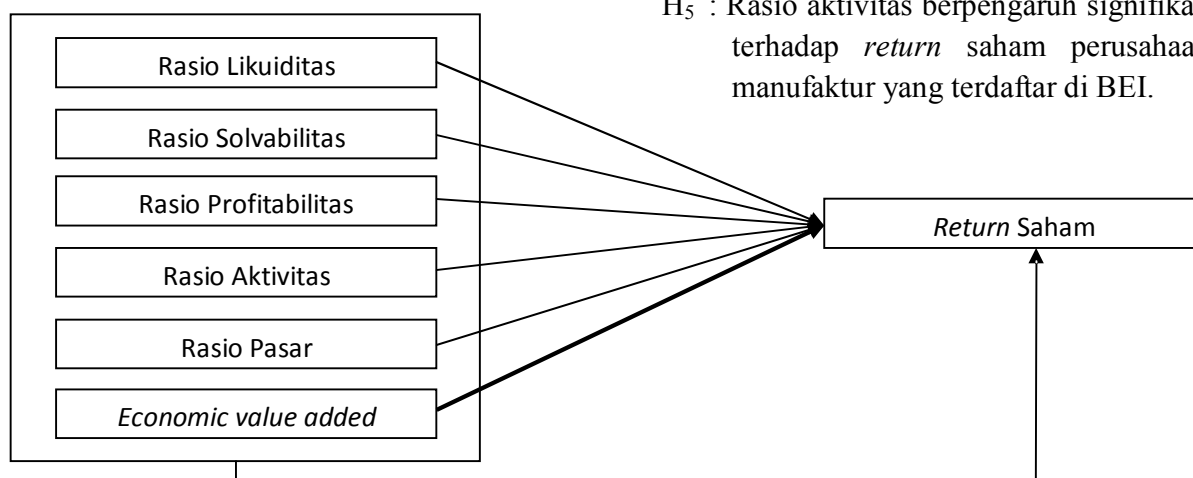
$H_5$ : Rasio aktivitas berpengaruh signifika terhadap *return* saham perusahaa manufaktur yang terdaftar di BEI.

Rasio Likuiditas

Rasio Solvabilitas

Rasio Profitabilitas

Rasio Aktivitas

Rasio Pasar

*Economic value added*

*Return* Saham